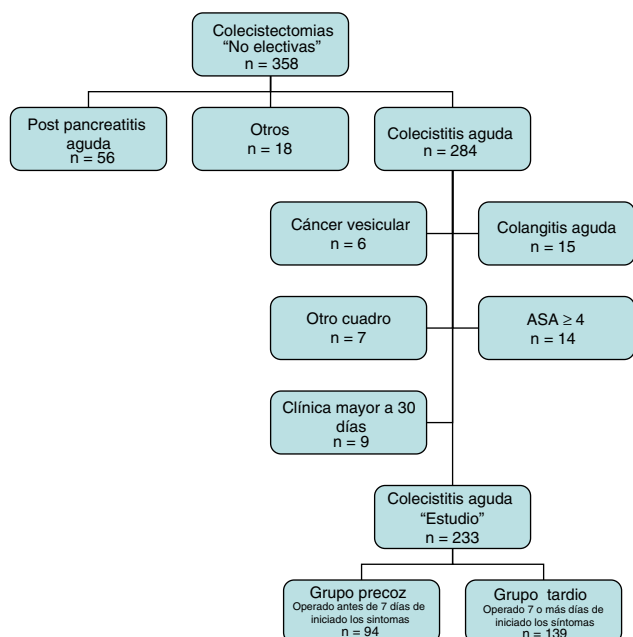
Colecistectomias
"No electivas"
n = 358

Post pancreatitis aguda
n = 56

Otros
n = 18

Colecistitis aguda
n = 284

Cáncer vesicular
n = 6

Colangitis aguda
n = 15

Otro cuadro
n = 7

ASA $\geq$ 4
n = 14

Clínica mayor a 30 días
n = 9

Colecistitis aguda
"Estudio"
n = 233

Grupo precoz
Operado antes de 7 días de iniciado los síntomas
n = 94

Grupo tardio
Operado 7 o más días de iniciado los síntomas
n = 139